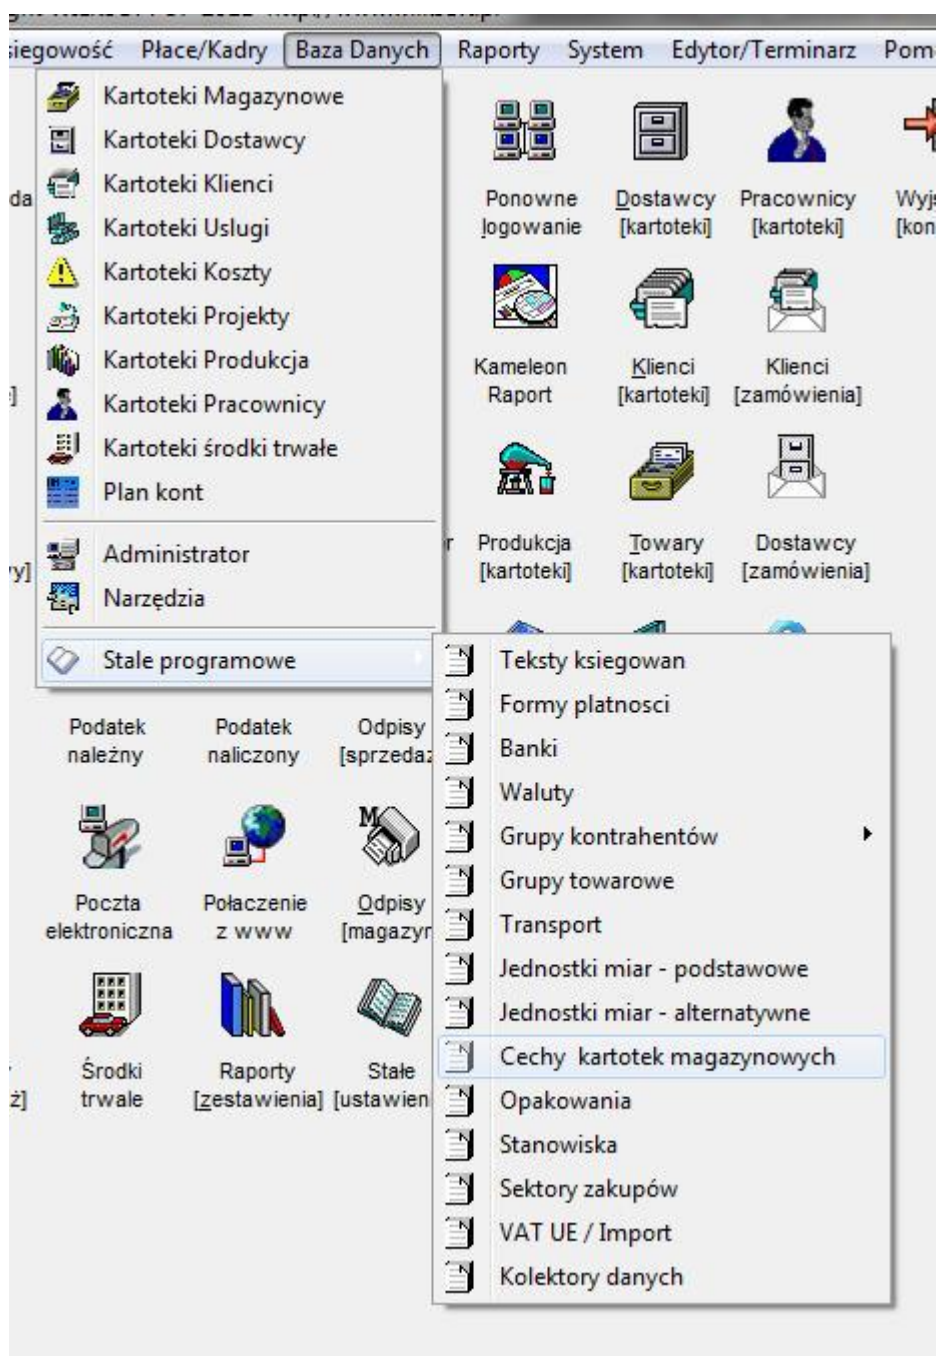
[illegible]

księgowość Płace/Kadry Baza Danych Raporty System Edytor/Terminarz Pom

Kartoteki Magazynowe
Kartoteki Dostawcy
Kartoteki Klienci
Kartoteki Uslugi
Kartoteki Koszty
Kartoteki Projekty
Kartoteki Produkcja
Kartoteki Pracownicy
Kartoteki środki trwałe
Plan kont
Administrator
Narzędzia
Stale programowe

da

Ponowne logowanie
Dostawcy [kartoteki]
Pracownicy [kartoteki]
Wyj [kon

Kameleon Raport
Klienci [kartoteki]
Klienci [zamówienia]

Produkcja [kartoteki]
Towary [kartoteki]
Dostawcy [zamówienia]

Teksty ksiegowan
Formy platnosci
Banki
Waluty
Grupy kontrahentów
Grupy towarowe
Transport
Jednostki miar - podstawowe
Jednostki miar - alternatywne
Cechy kartotek magazynowych
Opakowania
Stanowiska
Sektory zakupów
VAT UE / Import
Kolektory danych

Podatek należny
Podatek naliczony
Odpisy [sprzedaż

Poczta elektroniczna
Połaczenie z www
Odpisy [magazyn

Środki trwale
Raporty [zestawienia]
Stałe [ustawien

ż]
y]
]